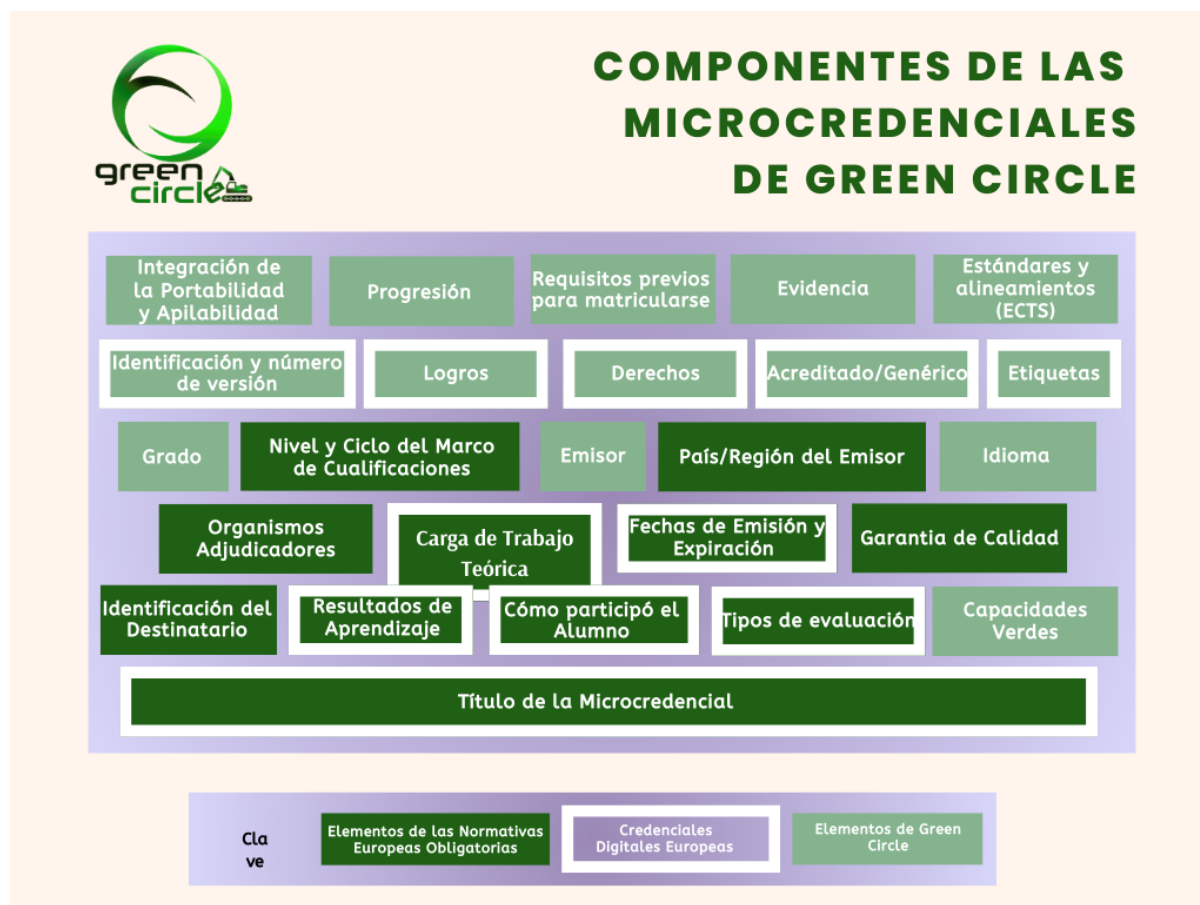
green circle

COMPONENTES DE LAS MICROCREDENCIALES DE GREEN CIRCLE

Integración de la Portabilidad y Apilabilidad

Progresión

Requisitos previos para matricularse

Evidencia

Estándares y alineamientos (ECTS)

Identificación y número de versión

Logros

Derechos

Acreditado/Genérico

Etiquetas

Grado

Nivel y Ciclo del Marco de Cualificaciones

Emisor

País/Región del Emisor

Idioma

Organismos Adjudicadores

Carga de Trabajo Teórica

Fechas de Emisión y Expiración

Garantia de Calidad

Identificación del Destinatario

Resultados de Aprendizaje

Cómo participó el Alumno

Tipos de evaluación

Capacidades Verdes

Título de la Microcredencial

Clave

Elementos de las Normativas Europeas Obligatorias

Credenciales Digitales Europeas

Elementos de Green Circle